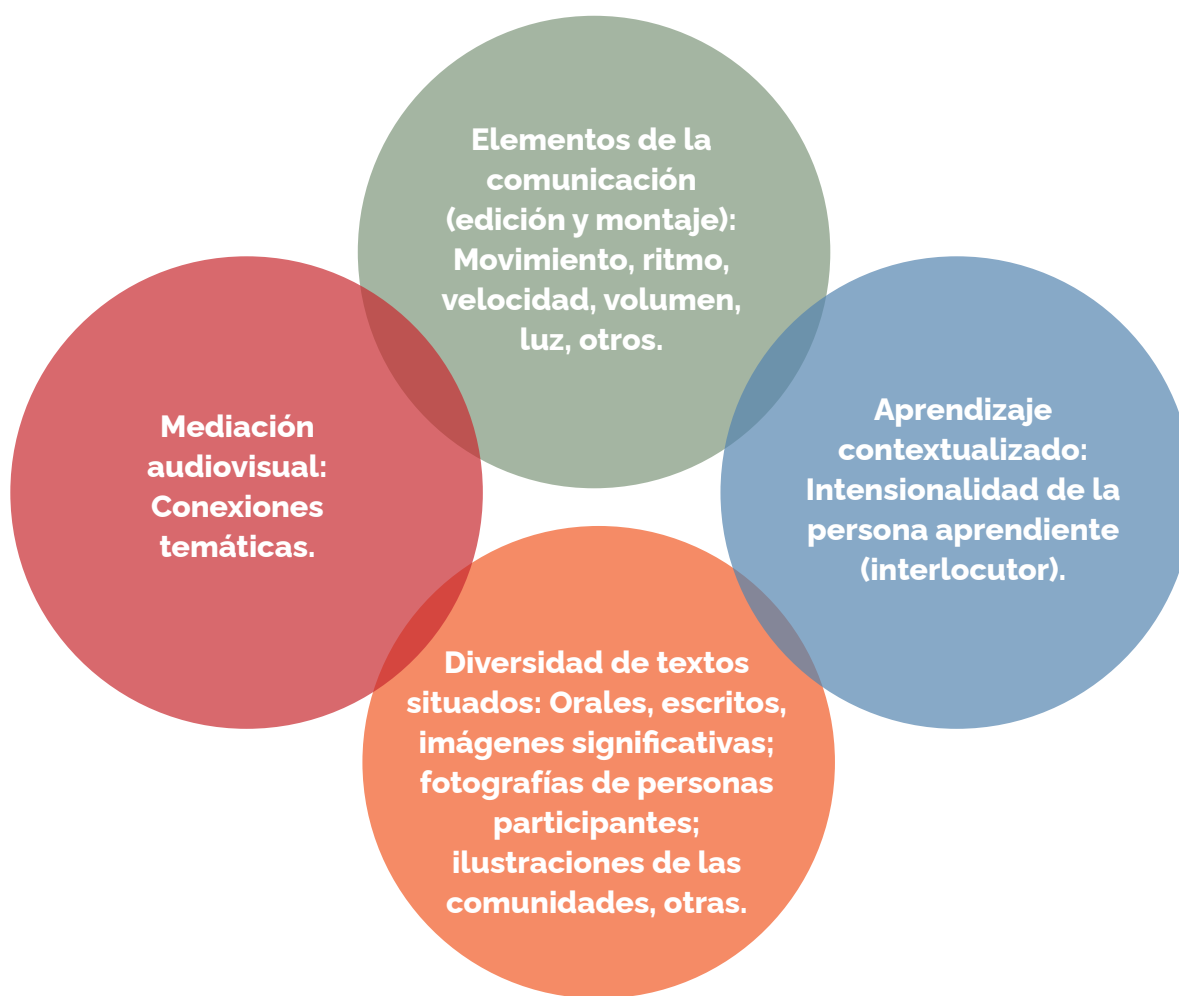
Elementos de la comunicación (edición y montaje): Movimiento, ritmo, velocidad, volumen, luz, otros.

Mediación audiovisual: Conexiones temáticas.

Aprendizaje contextualizado: Intensionalidad de la persona aprendiente (interlocutor).

Diversidad de textos situados: Orales, escritos, imágenes significativas; fotografías de personas participantes; ilustraciones de las comunidades, otras.